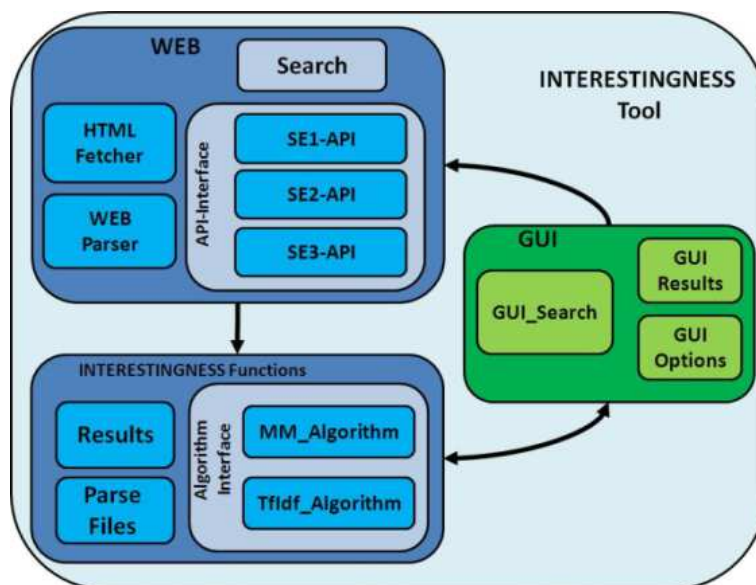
WEB

Search

INTERESTINGNESS Tool

HTML Fetcher

WEB Parser

API-Interface

SE1-API

SE2-API

SE3-API

GUI

GUI_Search

GUI Results

GUI Options

INTERESTINGNESS Functions

Results

Parse Files

Algorithm Interface

MM_Algorithm

TfIdf_Algorithm